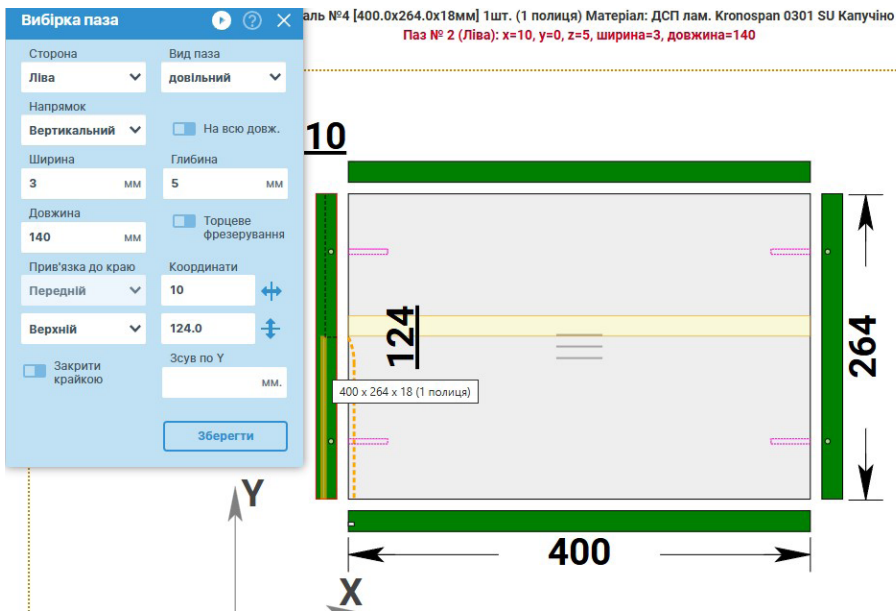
Вибірка паза

аль №4 [400.0x264.0x18мм] 1шт. (1 полиця) Матеріал: ДСП лам. Kronospan 0301 SU Капучіно
Паз № 2 (Ліва): x=10, y=0, z=5, ширина=3, довжина=140

Сторона
Ліва
Вид паза
довільний
Напрямок
Вертикальний
На всю довж.
Ширина
3 мм
Глибина
5 мм
Довжина
140 мм
Торцеве фрезерування
Прив'язка до краю
Передній
Координати
10
Верхній
124.0
Закрити крайкою
Зсув по Y
мм.
Зберегти

10
124
264
400 x 264 x 18 (1 полиця)
400
Y
X